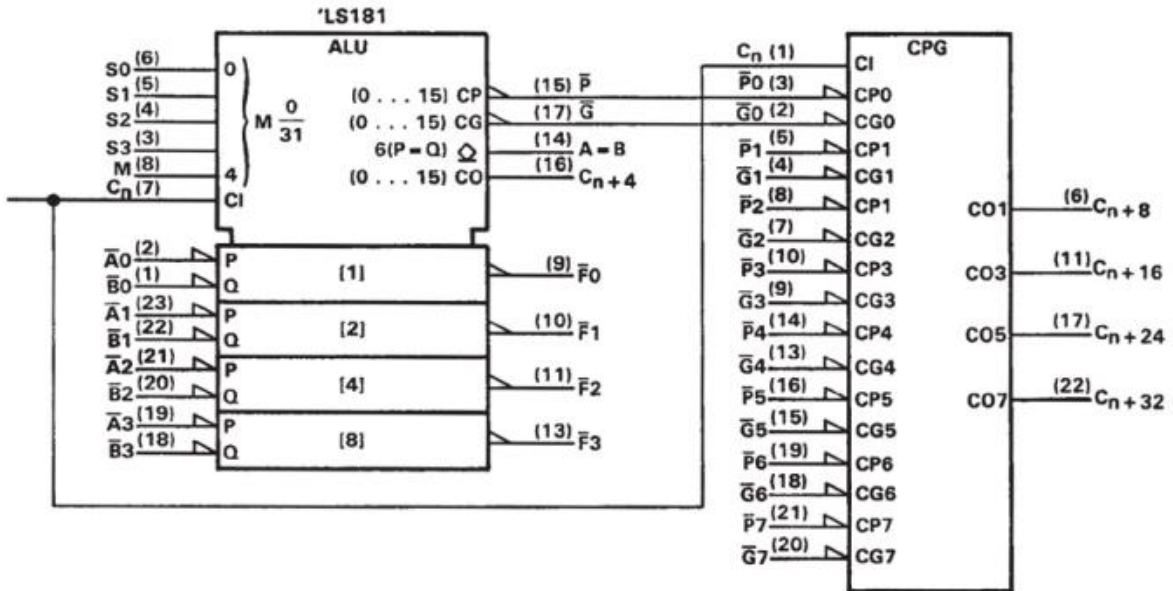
'LS181

ALU

S0 (6)
S1 (5)
S2 (4)
S3 (3)
M (8)
$C_n$ (7)

0
4
CI

M $\frac{0}{31}$

(0 . . . 15) CP
(0 . . . 15) CG
6(P = Q)
(0 . . . 15) CO

(15) $\overline{P}$
(17) $\overline{G}$
(14) A = B
(16) $C_{n+4}$

$\overline{A}0$ (2)
$\overline{B}0$ (1)
$\overline{A}1$ (23)
$\overline{B}1$ (22)
$\overline{A}2$ (21)
$\overline{B}2$ (20)
$\overline{A}3$ (19)
$\overline{B}3$ (18)

P
Q
[1]
P
Q
[2]
P
Q
[4]
P
Q
[8]

(9) $\overline{F}0$
(10) $\overline{F}1$
(11) $\overline{F}2$
(13) $\overline{F}3$

CPG

$C_n$ (1)
$\overline{P}0$ (3)
$\overline{G}0$ (2)
$\overline{P}1$ (5)
$\overline{G}1$ (4)
$\overline{P}2$ (8)
$\overline{G}2$ (7)
$\overline{P}3$ (10)
$\overline{G}3$ (9)
$\overline{P}4$ (14)
$\overline{G}4$ (13)
$\overline{P}5$ (16)
$\overline{G}5$ (15)
$\overline{P}6$ (19)
$\overline{G}6$ (18)
$\overline{P}7$ (21)
$\overline{G}7$ (20)

CI
CP0
CG0
CP1
CG1
CP1
CG2
CP3
CG3
CP4
CG4
CP5
CG5
CP6
CG6
CP7
CG7

CO1 (6) $C_{n+8}$
CO3 (11) $C_{n+16}$
CO5 (17) $C_{n+24}$
CO7 (22) $C_{n+32}$